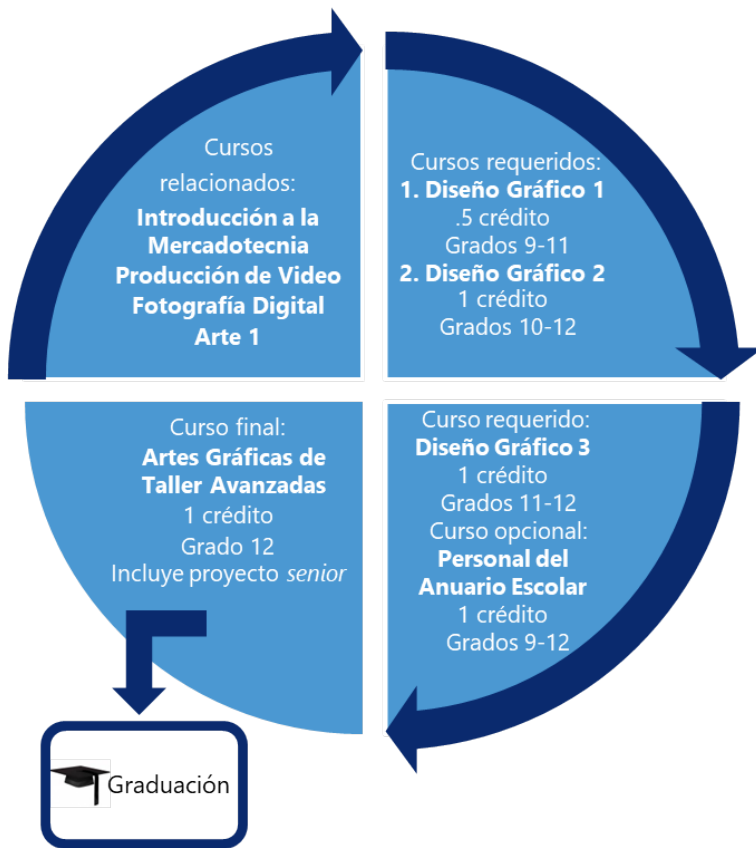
Cursos relacionados:
Introducción a la Mercadotecnia
Producción de Video
Fotografía Digital
Arte 1

Cursos requeridos:
1. Diseño Gráfico 1
.5 crédito
Grados 9-11
2. Diseño Gráfico 2
1 crédito
Grados 10-12

Curso requerido:
Diseño Gráfico 3
1 crédito
Grados 11-12
Curso opcional:
Personal del Anuario Escolar
1 crédito
Grados 9-12

Curso final:
Artes Gráficas de Taller Avanzadas
1 crédito
Grado 12
Incluye proyecto senior

Graduación